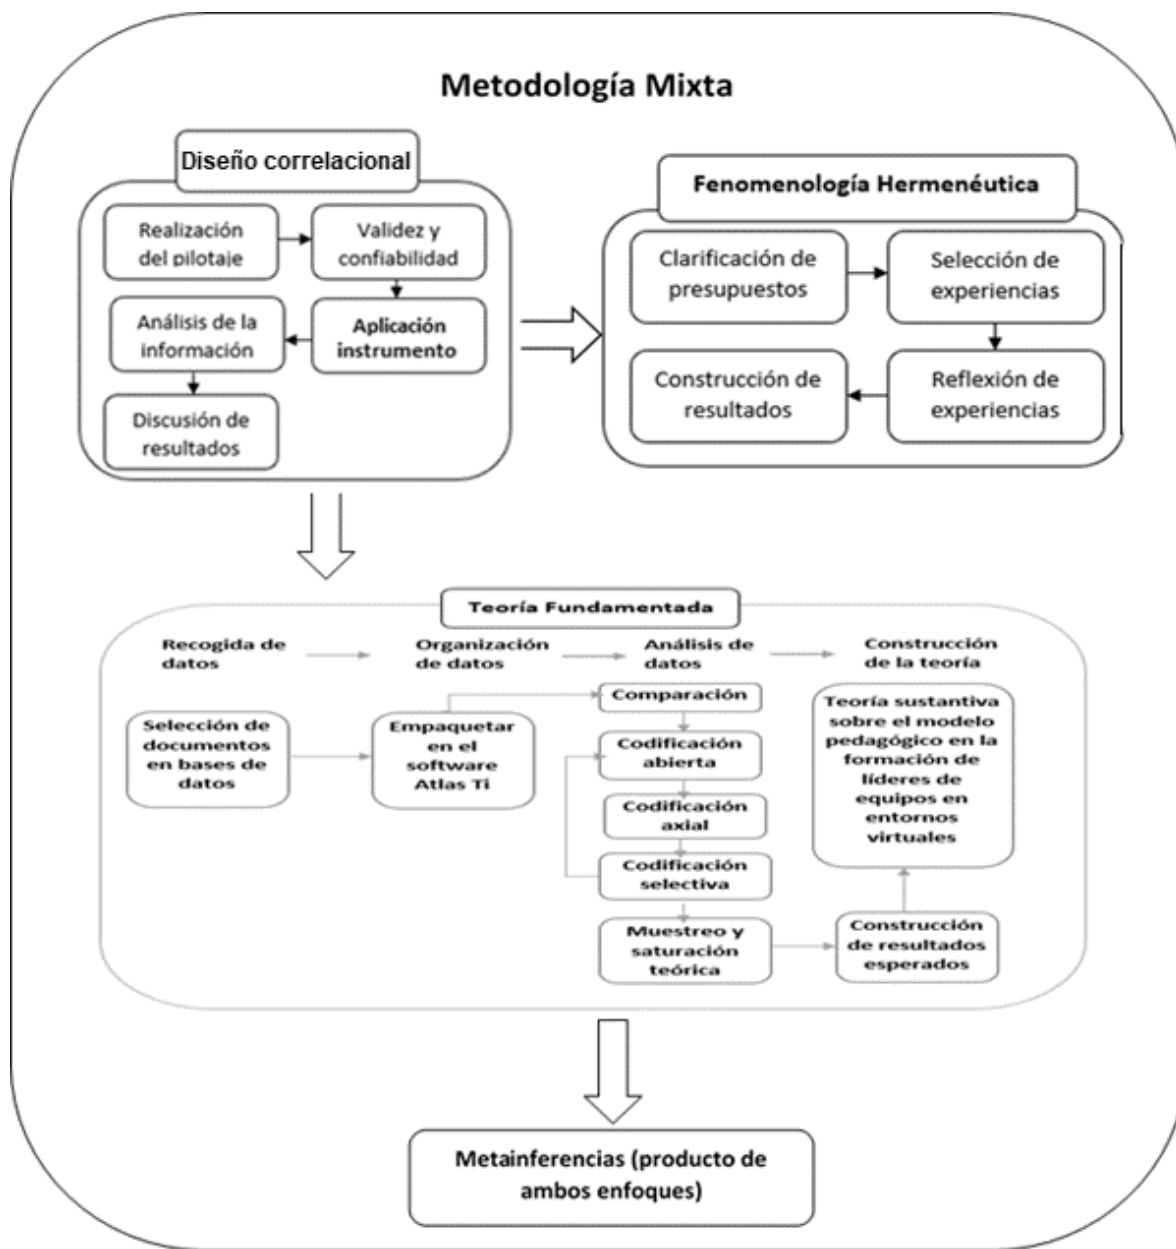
Metodología Mixta

Diseño correlacional

Realización del pilotaje

Validez y confiabilidad

Análisis de la información

Aplicación instrumento

Discusión de resultados

Fenomenología Hermenéutica

Clarificación de presupuestos

Selección de experiencias

Construcción de resultados

Reflexión de experiencias

Teoría Fundamentada

Recogida de datos

Organización de datos

Análisis de datos

Construcción de la teoría

Selección de documentos en bases de datos

Empaquetar en el software Atlas Ti

Comparación

Codificación abierta

Codificación axial

Codificación selectiva

Muestreo y saturación teórica

Teoría sustantiva sobre el modelo pedagógico en la formación de líderes de equipos en entornos virtuales

Construcción de resultados esperados

Metainferencias (producto de ambos enfoques)